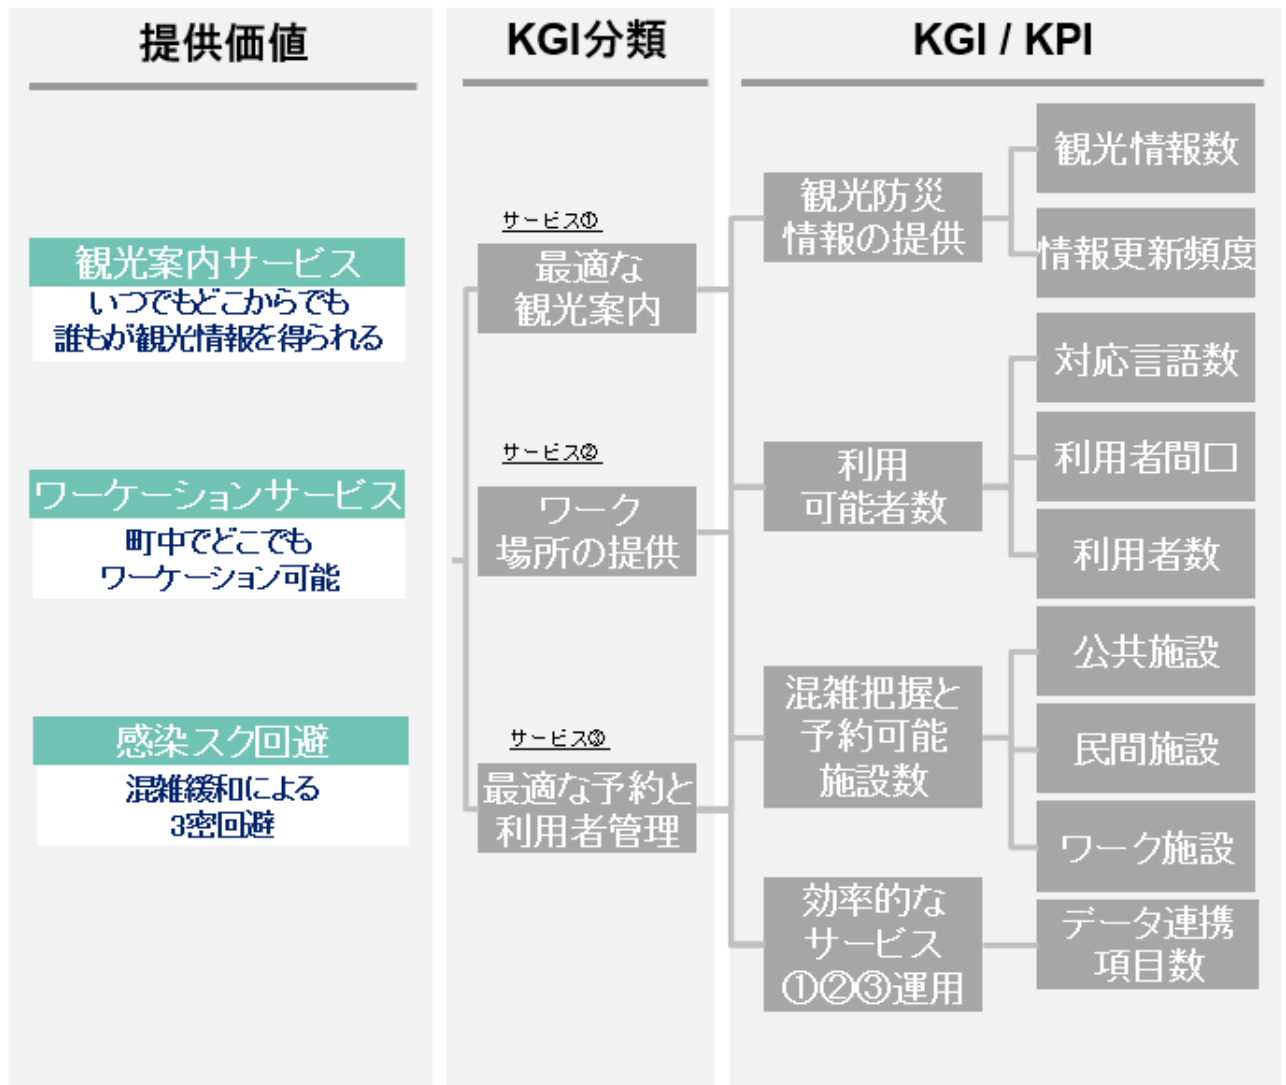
提供価値

KGI分類

KGI / KPI

観光案内サービス
いつでもどこからでも誰もが観光情報を得られる

ワーケーションサービス
町中でどこでもワーケーション可能

感染スク回避
混雑緩和による3密回避

サービス①
最適な観光案内

サービス②
ワーク場所の提供

サービス③
最適な予約と利用者管理

観光防災情報の提供

利用可能者数

混雑把握と予約可能施設数

効率的なサービス①②③運用

観光情報数

情報更新頻度

対応言語数

利用者間口

利用者数

公共施設

民間施設

ワーク施設

データ連携項目数